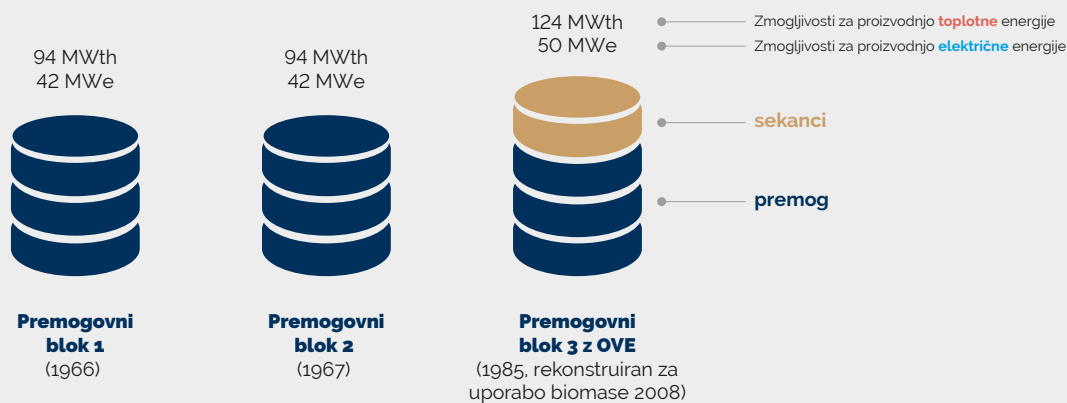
124 MWth
50 MWe

Zmogljivosti za proizvodnjo toplotne energije
Zmogljivosti za proizvodnjo električne energije

94 MWth
42 MWe

94 MWth
42 MWe

sekanci

premog

Premogovni blok 1
(1966)

Premogovni blok 2
(1967)

Premogovni blok 3 z OVE
(1985, rekonstruiran za uporabo biomase 2008)